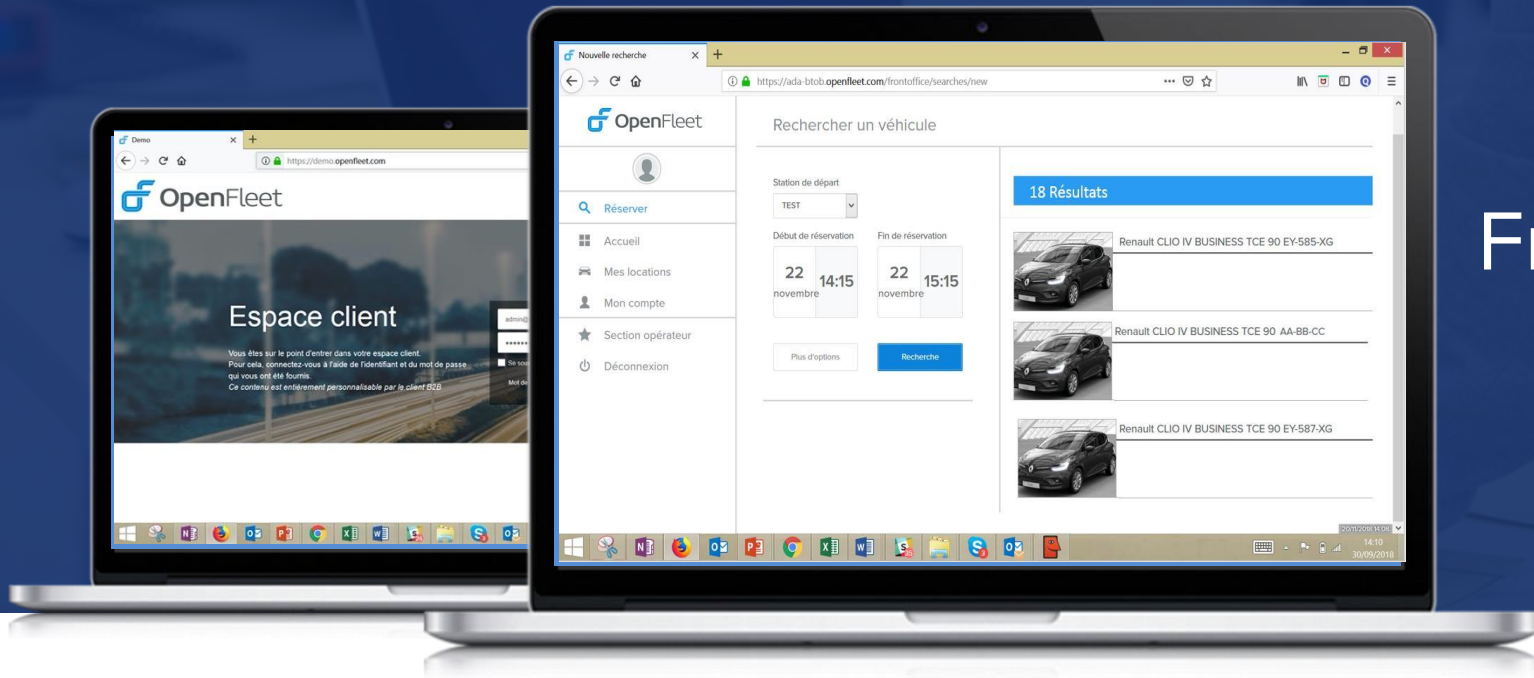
Demo
https://demo.openfleet.com
OpenFleet
Espace client
Vous êtes sur le point d'entrer dans votre espace client.
Pour cela, connectez-vous à l'aide de l'identifiant et du mot de passe qui vous ont été fournis.
Ce contenu est entièrement personnalisable par le client B2B
admin@
•••••••
Se sou
Mot de

Nouvelle recherche
https://ada-btob.openfleet.com/frontoffice/searches/new
OpenFleet
Rechercher un véhicule
Réserver
Accueil
Mes locations
Mon compte
Section opérateur
Déconnexion
Station de départ
TEST
Début de réservation
Fin de réservation
22 novembre 14:15
22 novembre 15:15
Plus d'options
Recherche
18 Résultats
Renault CLIO IV BUSINESS TCE 90 EY-585-XG
Renault CLIO IV BUSINESS TCE 90 AA-BB-CC
Renault CLIO IV BUSINESS TCE 90 EY-587-XG
14:10
30/09/2018
Fr